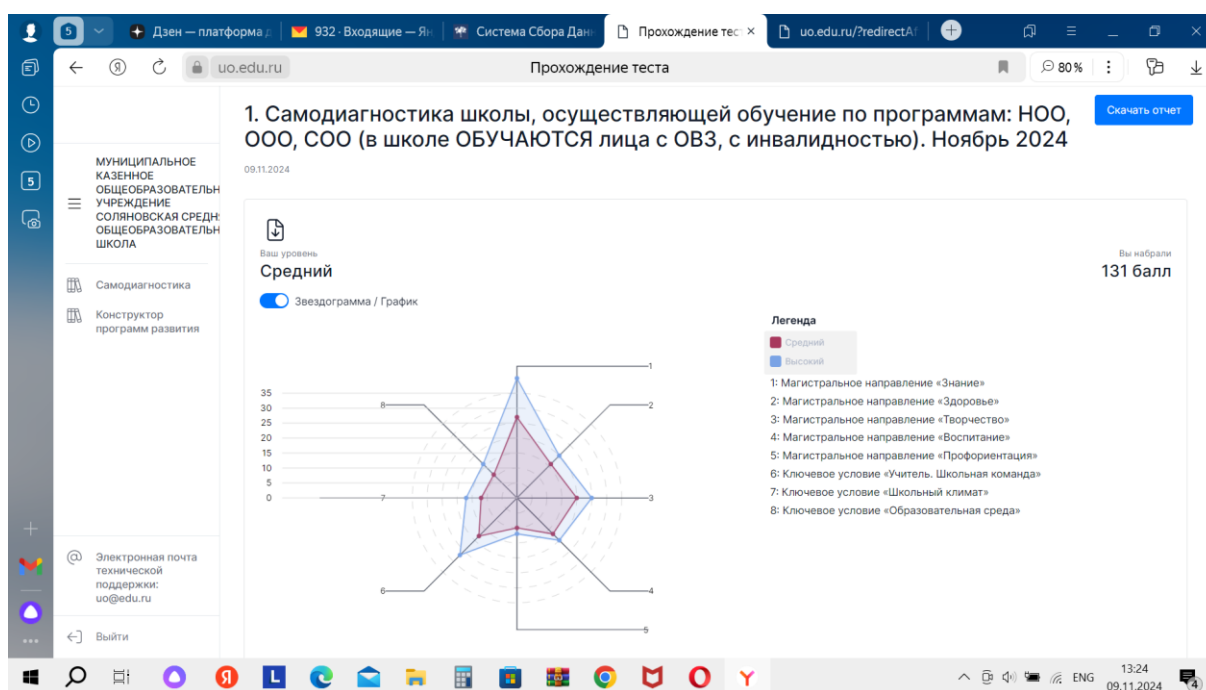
5 Дзен — платформа д 932 · Входящие — Ян Система Сбора Дан Прохождение тест × uo.edu.ru/?redirectAf

uo.edu.ru Прохождение теста 80 %

1. Самодиагностика школы, осуществляющей обучение по программам: НОО, ООО, СОО (в школе ОБУЧАЮТСЯ лица с ОВЗ, с инвалидностью). Ноябрь 2024

Скачать отчет

09.11.2024

МУНИЦИПАЛЬНОЕ КАЗЕННОЕ ОБЩЕОБРАЗОВАТЕЛЬН УЧРЕЖДЕНИЕ СОЛЯНОВСКАЯ СРЕДН ОБЩЕОБРАЗОВАТЕЛЬН ШКОЛА

Самодиагностика

Конструктор программ развития

Ваш уровень
Средний

Вы набрали
131 балл

Звездограмма / График

Легенда
Средний
Высокий

1: Магистральное направление «Знание»
2: Магистральное направление «Здоровье»
3: Магистральное направление «Творчество»
4: Магистральное направление «Воспитание»
5: Магистральное направление «Профориентация»
6: Ключевое условие «Учитель. Школьная команда»
7: Ключевое условие «Школьный климат»
8: Ключевое условие «Образовательная среда»

35
30
25
20
15
10
5
0

1 2 3 4 5 6 7 8

Электронная почта технической поддержки: uo@edu.ru

Выйти

ENG 13:24 09.11.2024